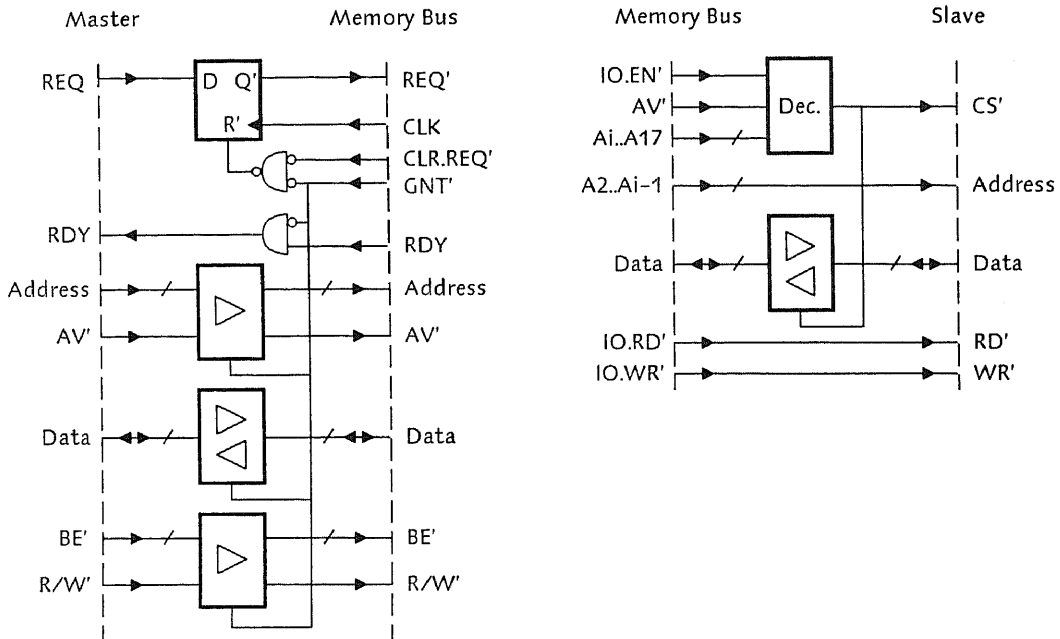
Master

Memory Bus

REQ

D Q'

R'

REQ'

CLK

CLR.REQ'

GNT'

RDY

RDY

Address

Address

AV'

AV'

Data

Data

BE'

BE'

R/W'

R/W'

Memory Bus

Slave

IO.EN'

AV'

Ai..A17

Dec.

CS'

A2..Ai-1

Address

Data

Data

IO.RD'

RD'

IO.WR'

WR'